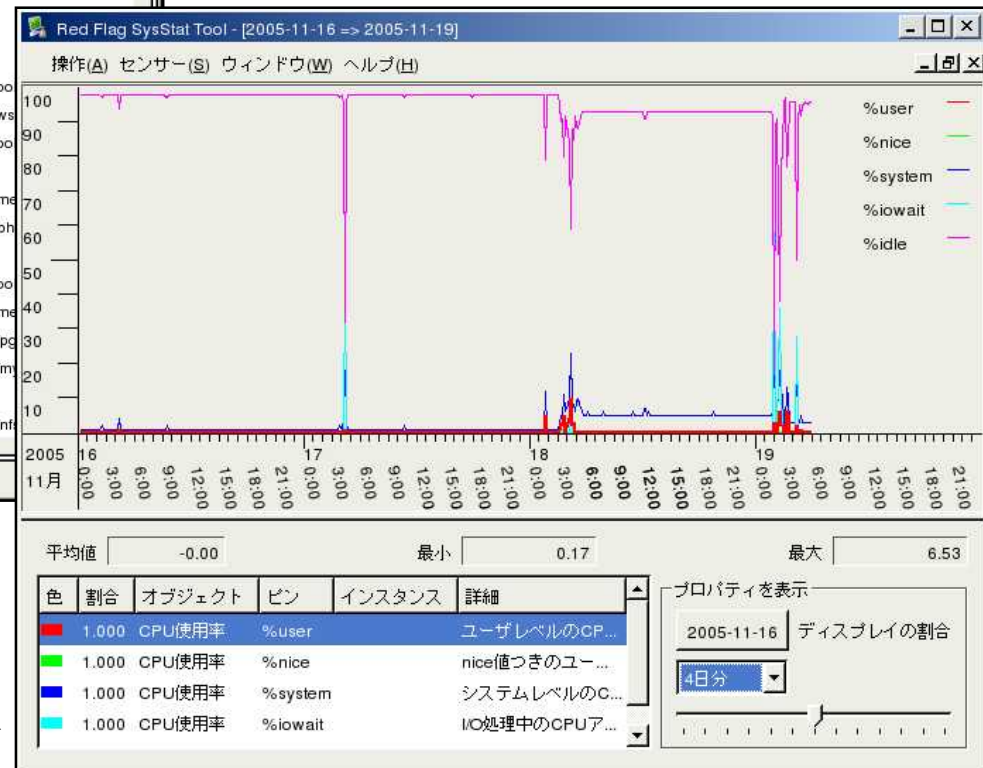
Red Flag SysStat Tool - [2005-11-16 => 2005-11-19]

操作(A) センサー(S) ウィンドウ(W) ヘルプ(H)

100
90
80
70
60
50
40
30
20
10

%user
%nice
%system
%iowait
%idle

2005 11月
16 0:00 3:00 6:00 9:00 12:00 15:00 18:00 21:00
17 0:00 3:00 6:00 9:00 12:00 15:00 18:00 21:00
18 0:00 3:00 6:00 9:00 12:00 15:00 18:00 21:00
19 0:00 3:00 6:00 9:00 12:00 15:00 18:00 21:00

平均値 -0.00 最小 0.17 最大 6.53

| 色 | 割合 | オブジェクト | ピン | インスタンス | 詳細 |
|---|---|---|---|---|---|
| | 1.000 | CPU使用率 | %user | | ユーザレベルのCP... |
| | 1.000 | CPU使用率 | %nice | | nice値つきのユー... |
| | 1.000 | CPU使用率 | %system | | システムレベルのC... |
| | 1.000 | CPU使用率 | %iowait | | I/O処理中のCPUア... |

プロパティを表示
2005-11-16 ディスプレイの割合
4日分